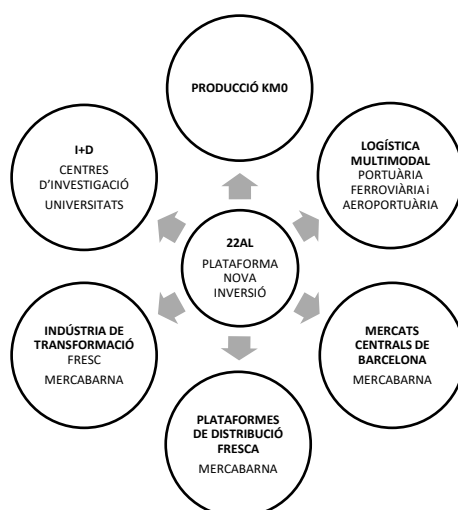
PRODUCCIÓ KM0

LOGÍSTICA MULTIMODAL
PORTUÀRIA
FERROVIÀRIA i
AEROPORTUÀRIA

MERCATS CENTRALS DE BARCELONA
MERCABARNA

PLATAFORMES DE DISTRIBUCIÓ FRESCA
MERCABARNA

INDÚSTRIA DE TRANSFORMACIÓ
FRESC
MERCABARNA

I+D
CENTRES D'INVESTIGACIÓ
UNIVERSITATS

22AL
PLATAFORMA
NOVA
INVERSIÓ